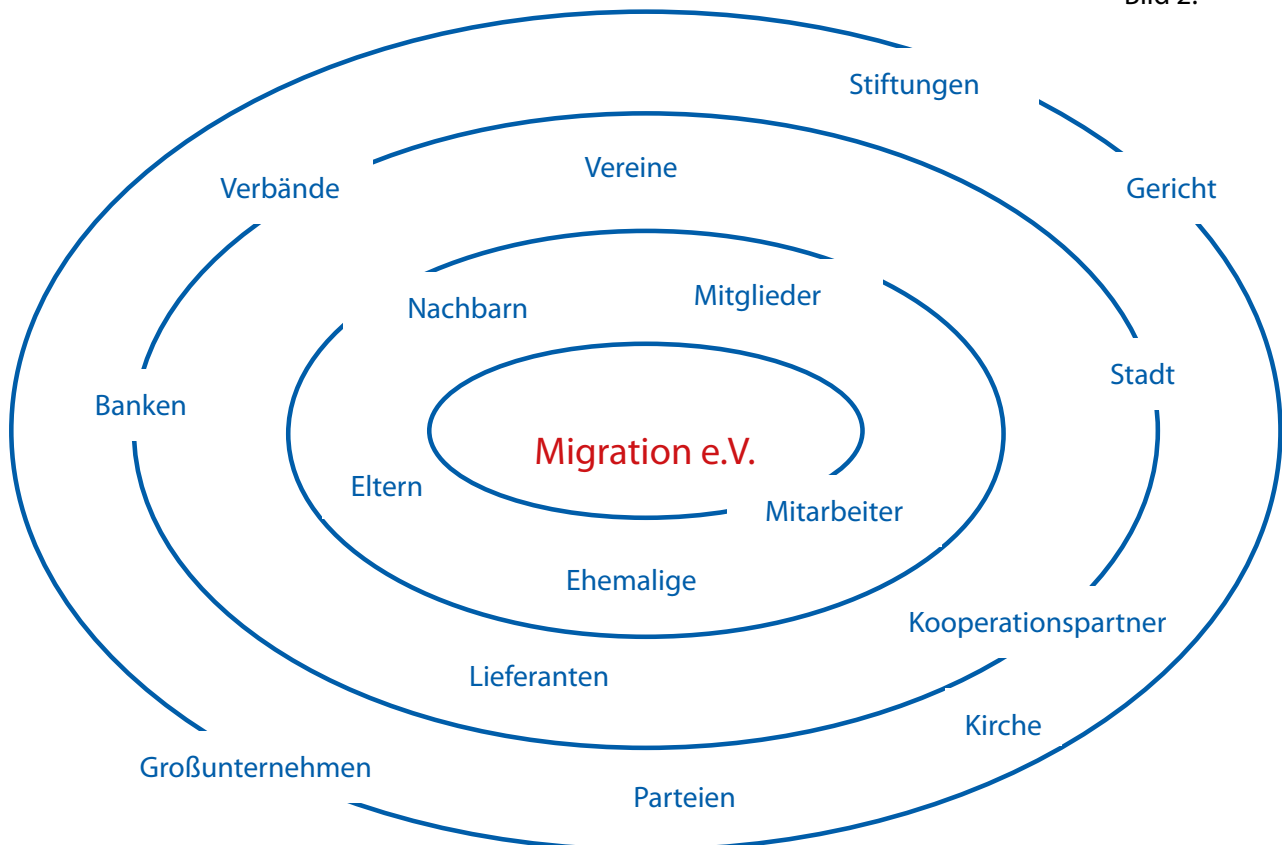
Bild 2.

Stiftungen

Verbände

Vereine

Gericht

Nachbarn

Mitglieder

Stadt

Banken

Migration e.V.

Eltern

Mitarbeiter

Ehemalige

Kooperationspartner

Lieferanten

Kirche

Großunternehmen

Parteien